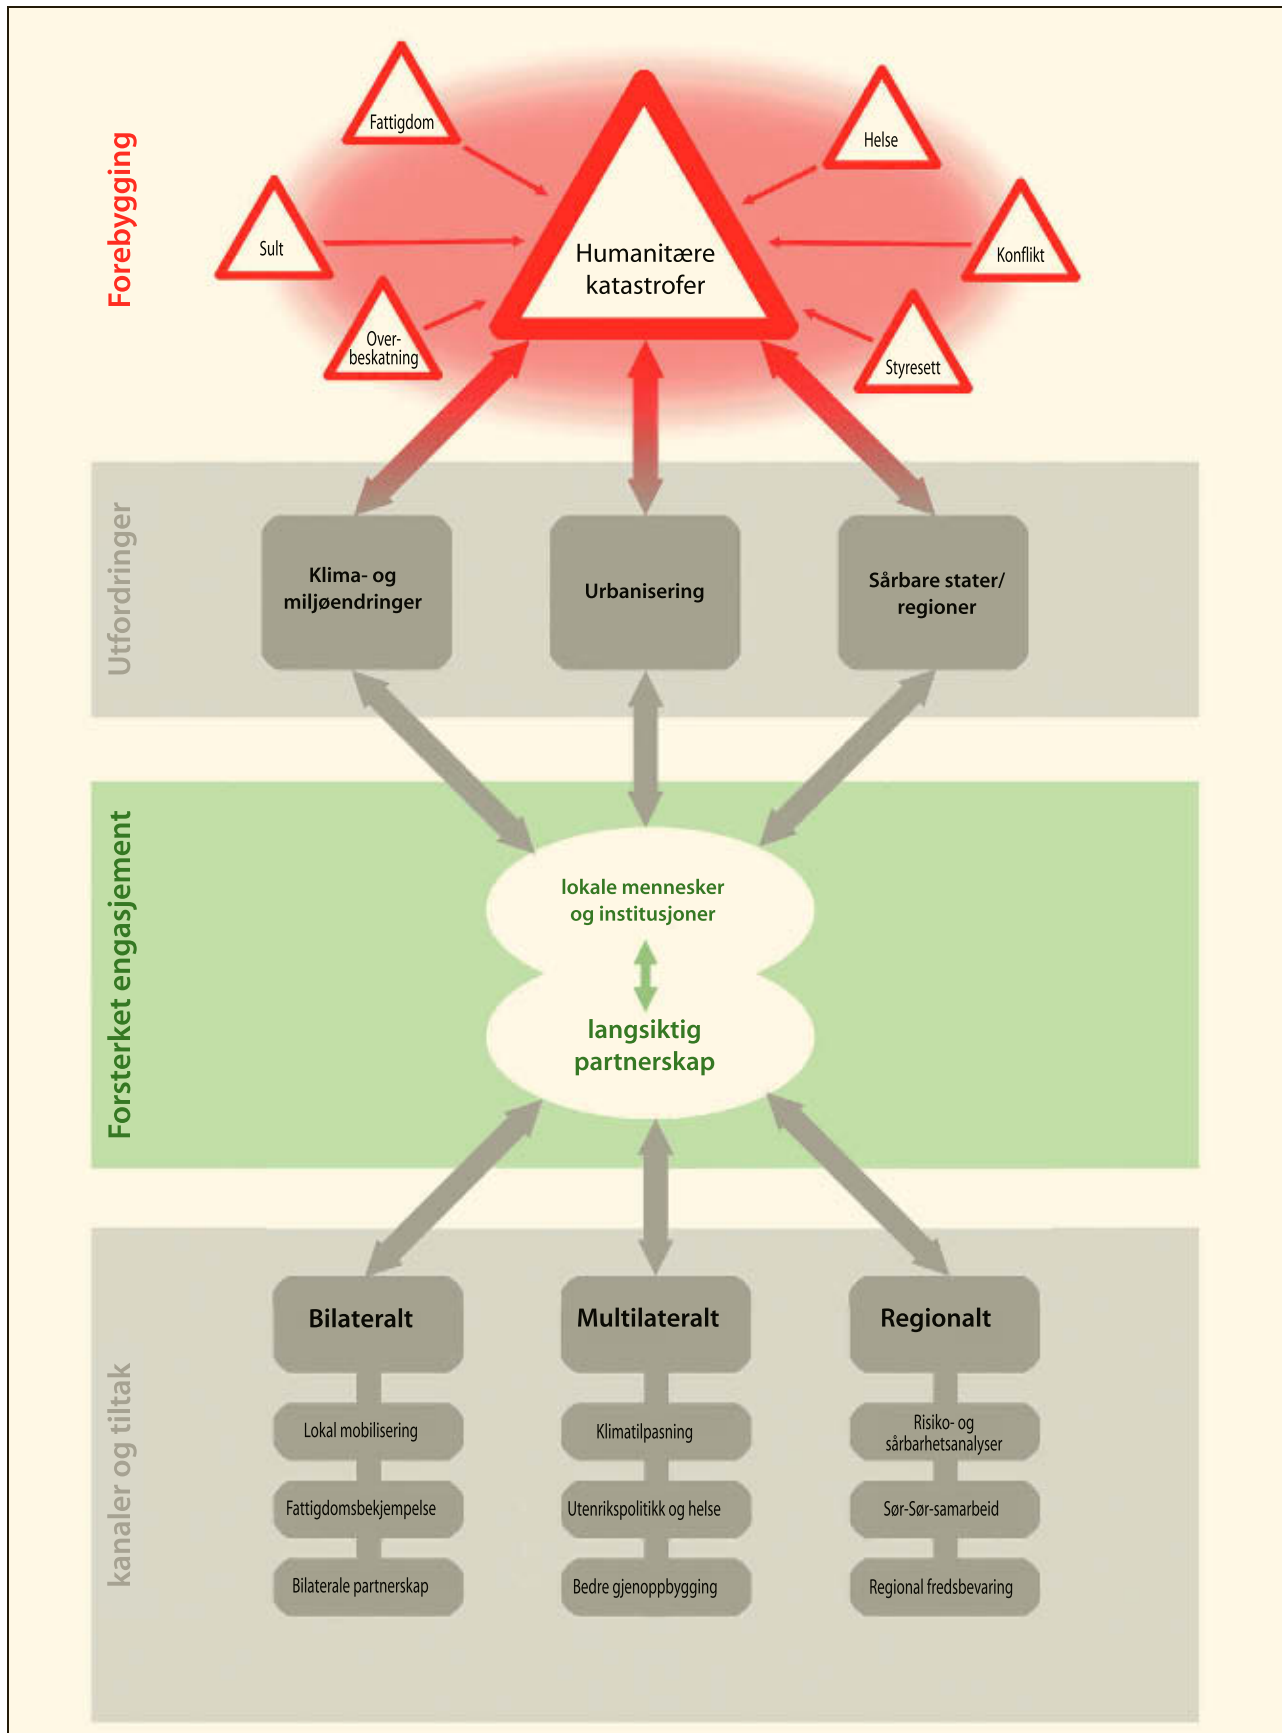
Forebygging

Fattigdom

Helse

Sult

Humanitære katastrofer

Konflikt

Over-beskatning

Styresett

Utfordringer

Klima- og miljøendringer

Urbanisering

Sårbare stater/ regioner

Forsterket engasjement

lokale mennesker og institusjoner

langsiktig partnerskap

kanaler og tiltak

Bilateralt

Multilateralt

Regionalt

Lokal mobilisering

Klimatilpasning

Risiko- og sårbarhetsanalyser

Fattigdomsbekjempelse

Utenrikspolitikk og helse

Sør-Sør-samarbeid

Bilaterale partnerskap

Bedre gjenoppbygging

Regional fredsbevaring